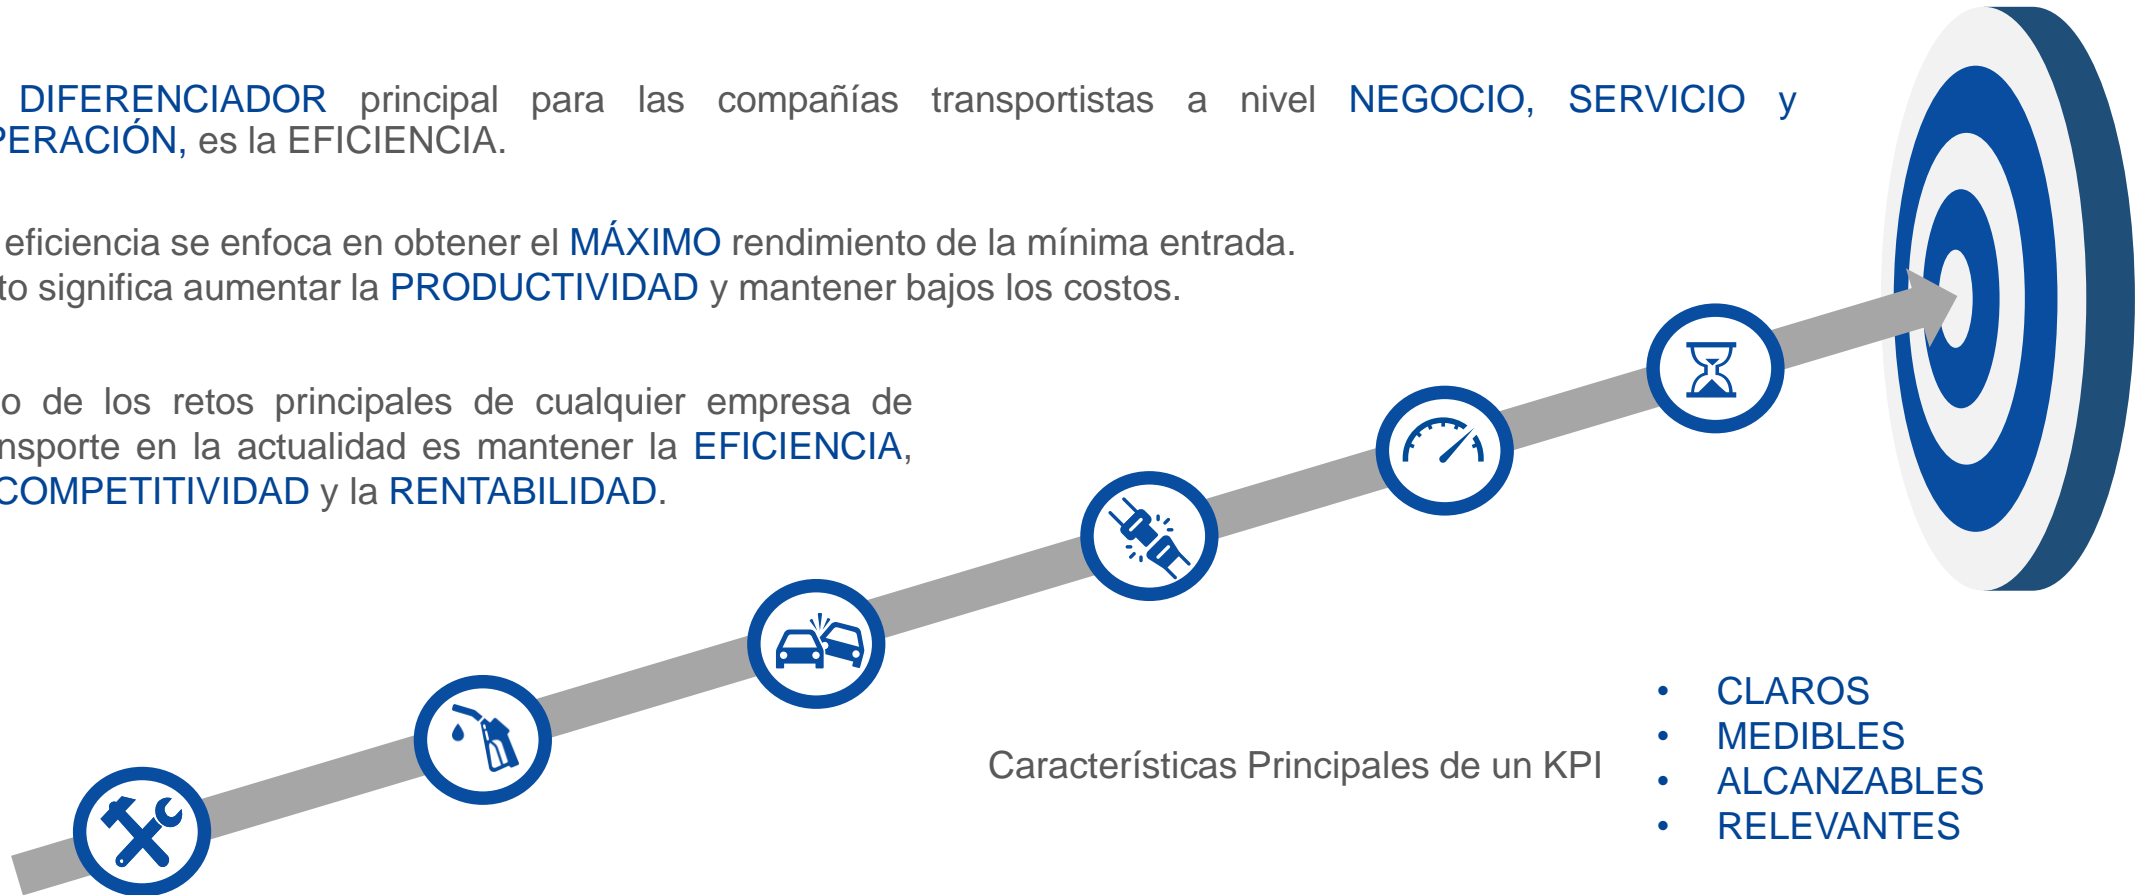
DIFERENCIADOR principal para las compañías transportistas a nivel NEGOCIO, SERVICIO y PERACIÓN, es la EFICIENCIA.

eficiencia se enfoca en obtener el MÁXIMO rendimiento de la mínima entrada. to significa aumentar la PRODUCTIVIDAD y mantener bajos los costos.

o de los retos principales de cualquier empresa de nsporte en la actualidad es mantener la EFICIENCIA, COMPETITIVIDAD y la RENTABILIDAD.

Características Principales de un KPI

- CLAROS
- MEDIBLES
- ALCANZABLES
- RELEVANTES